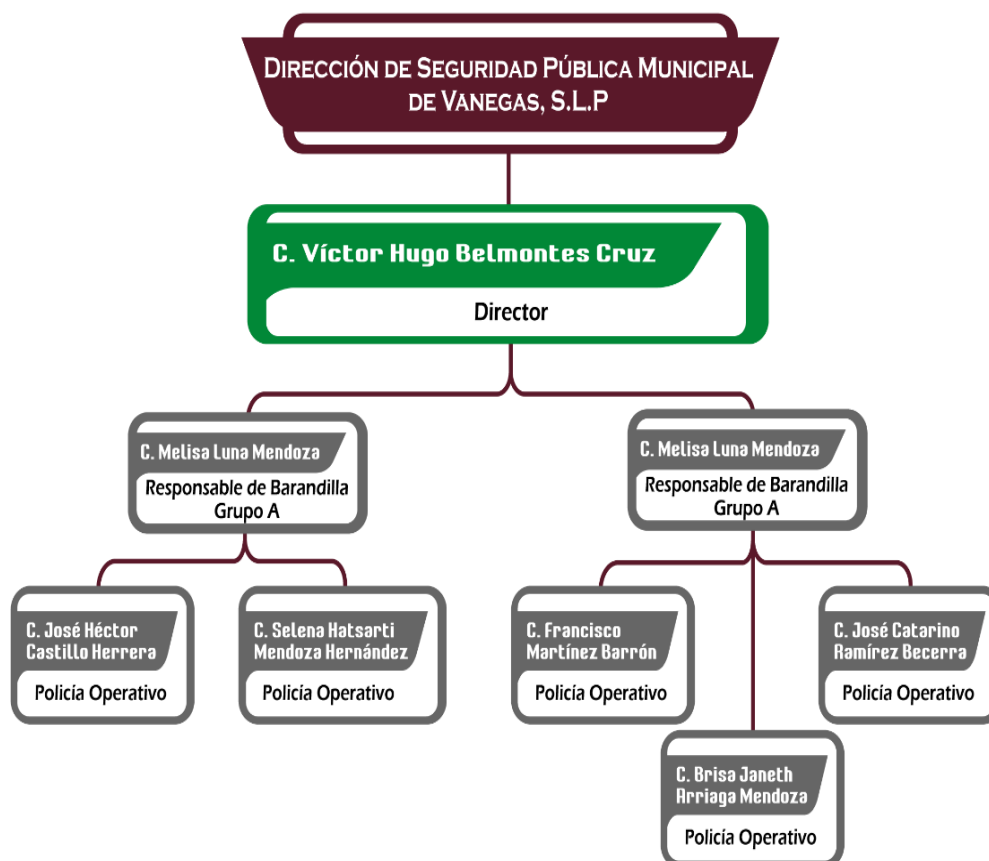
DIRECCIÓN DE SEGURIDAD PÚBLICA MUNICIPAL DE VANEGAS, S.L.P

C. Víctor Hugo Belmontes Cruz

Director

C. Melisa Luna Mendoza

Responsable de Barandilla Grupo A

C. Melisa Luna Mendoza

Responsable de Barandilla Grupo A

C. José Héctor Castillo Herrera

Policía Operativo

C. Selena Hatsarti Mendoza Hernández

Policía Operativo

C. Francisco Martínez Barrón

Policía Operativo

C. José Catarino Ramírez Becerra

Policía Operativo

C. Brisa Janeth Arriaga Mendoza

Policía Operativo